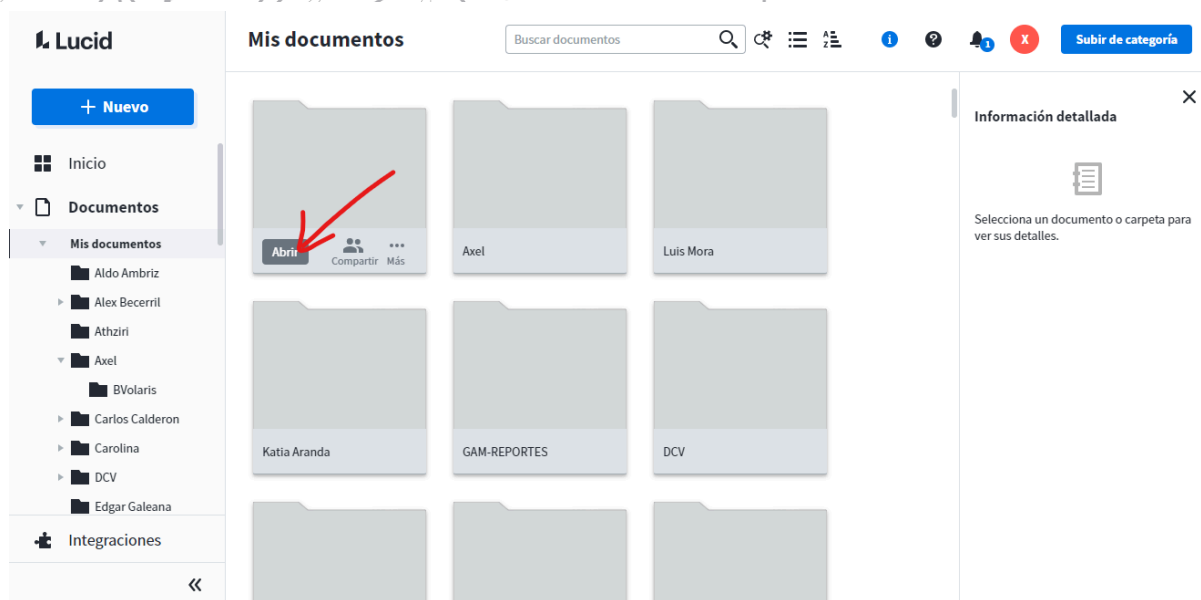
Lucid

Mis documentos

Buscar documentos

Subir de categoría

1

X

+ Nuevo

Inicio

Documentos

Mis documentos

Aldo Ambriz

Alex Becerril

Athziri

Axel

BVolaris

Carlos Calderon

Carolina

DCV

Edgar Galeana

Integraciones

«

Abrir

Compartir

Más

Axel

Luis Mora

Katia Aranda

GAM-REPORTES

DCV

Información detallada

Selecciona un documento o carpeta para ver sus detalles.